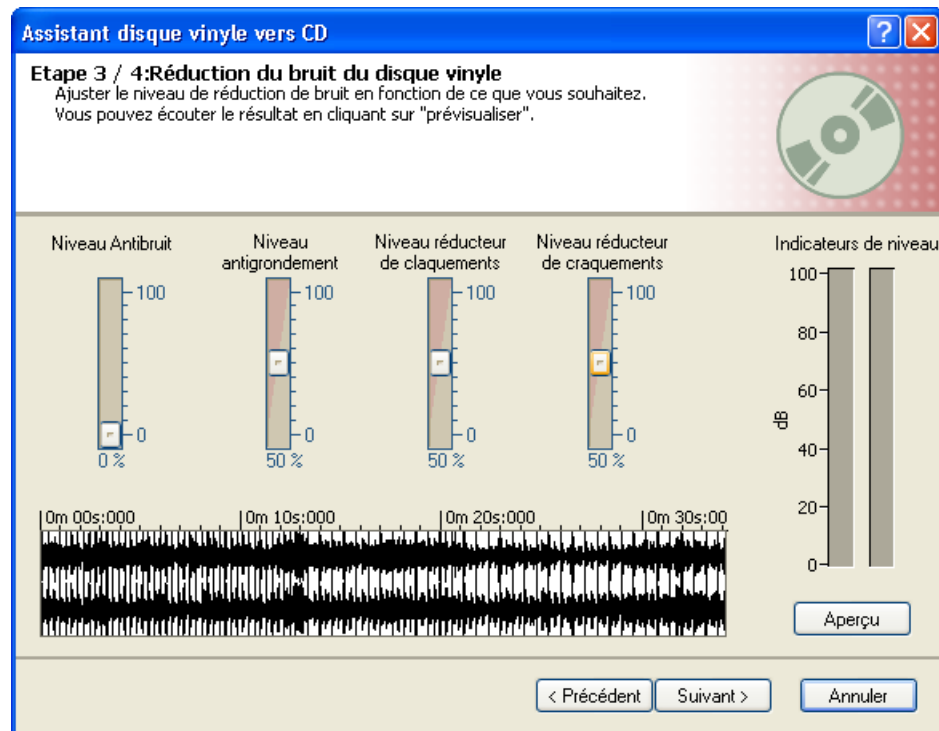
Assistant disque vinyle vers CD

Etape 3 / 4:Réduction du bruit du disque vinyle
Ajuster le niveau de réduction de bruit en fonction de ce que vous souhaitez.
Vous pouvez écouter le résultat en cliquant sur "prévisualiser".

Niveau Antibruit
100
0
0 %

Niveau antigrondement
100
0
50 %

Niveau réducteur de claquements
100
0
50 %

Niveau réducteur de craquements
100
0
50 %

Indicateurs de niveau
100
80
60
dB
40
20
0

0m 00s:000
0m 10s:000
0m 20s:000
0m 30s:000

Aperçu

< Précédent
Suivant >
Annuler